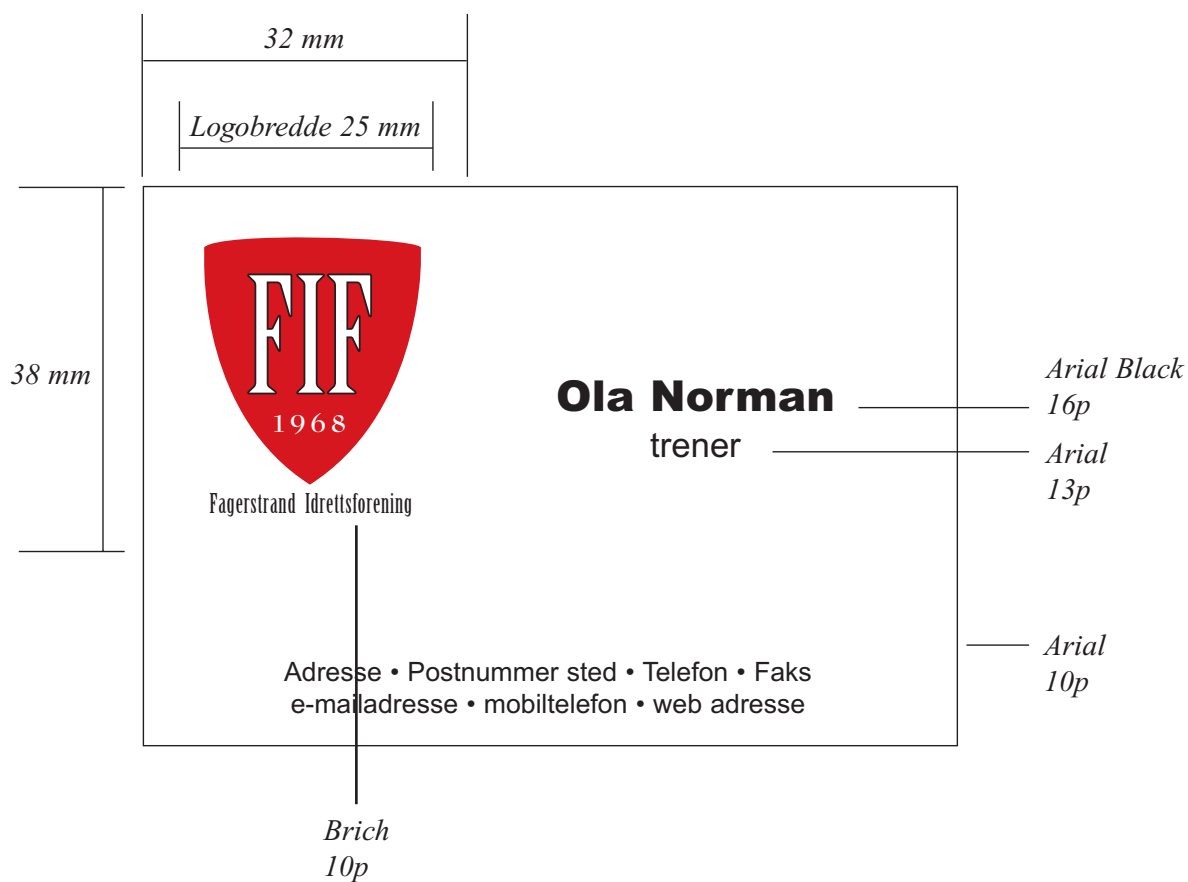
32 mm

Logobredde 25 mm

38 mm

FIF
1968

Fagerstrand Idrettsforening

Ola Norman
trener

Arial Black
16p

Arial
13p

Arial
10p

Adresse • Postnummer sted • Telefon • Faks
e-mailadresse • mobiltelefon • web adresse

Brich
10p